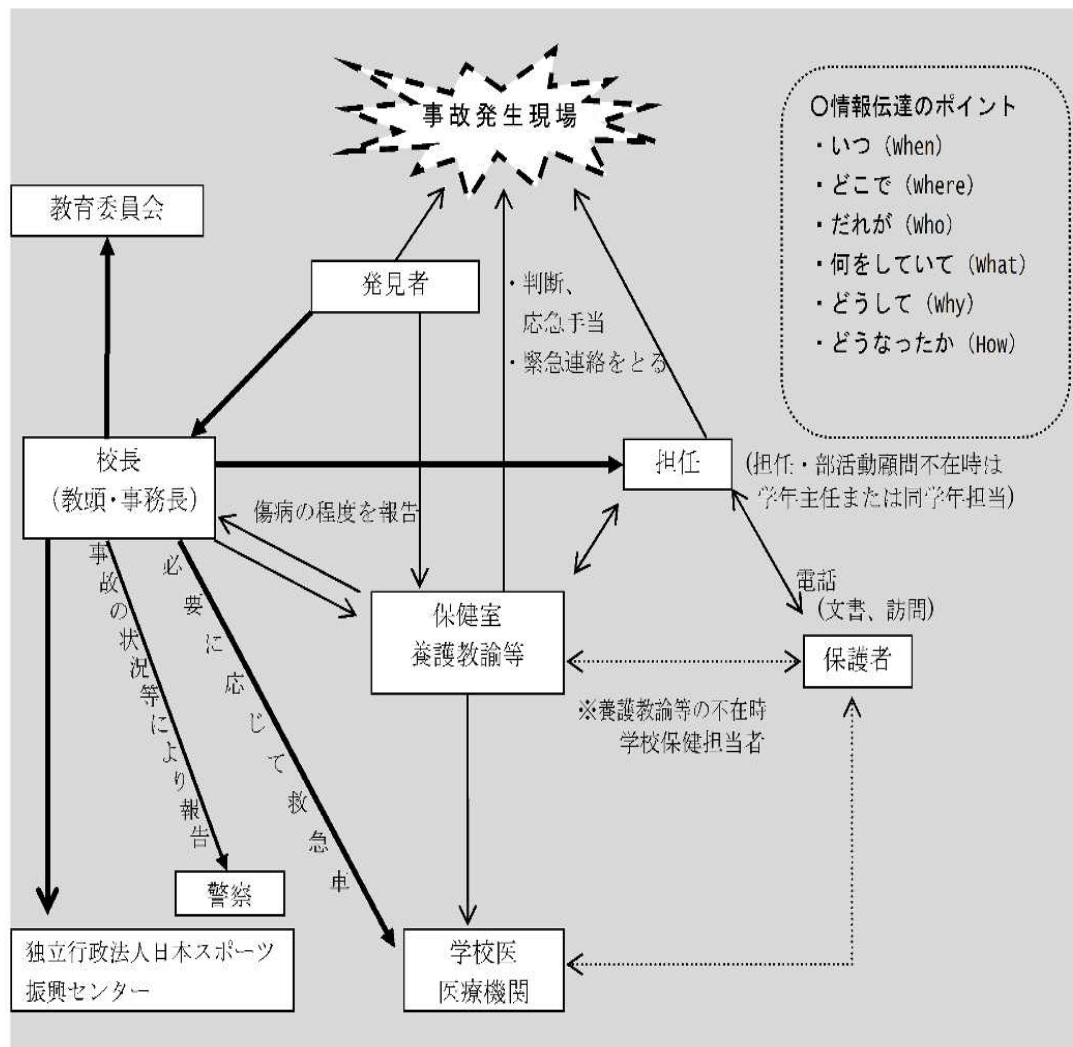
事故発生現場

○情報伝達のポイント
・いつ（When）
・どこで（Where）
・だれが（Who）
・何をしていて（What）
・どうして（Why）
・どうなったか（How）

教育委員会

発見者

・判断、
応急手当
・緊急連絡をとる

校長
（教頭・事務長）

担任

（担任・部活動顧問不在時は学年主任または同学年担当）

傷病の程度を報告

事故の状況等により報告

必要に応じて救急車

保健室
養護教諭等

電話
（文書、訪問）

保護者

※養護教諭等の不在時
学校保健担当者

警察

独立行政法人日本スポーツ振興センター

学校医
医療機関